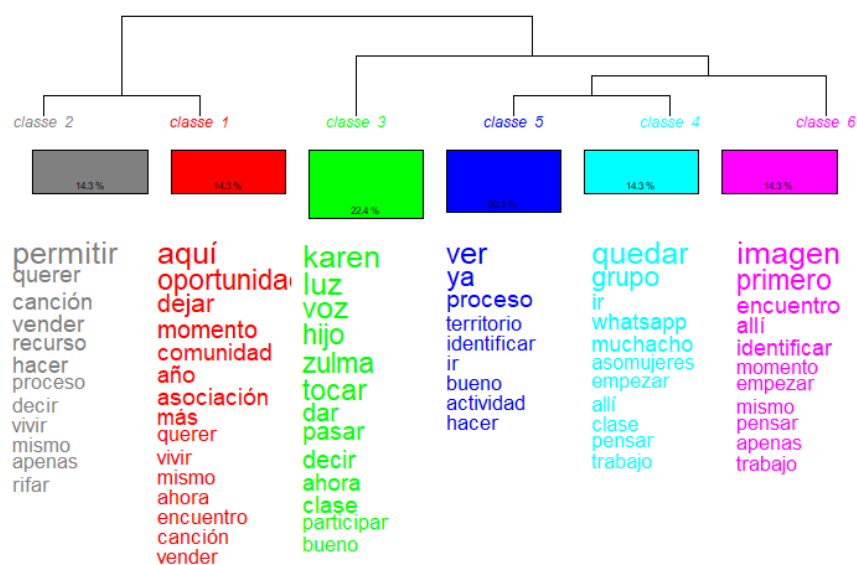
classe 2
14.3 %
permitir
querer
canción
vender
recurso
hacer
proceso
decir
vivir
mismo
apenas
rifar

classe 1
14.3 %
aquí
oportunidad
dejar
momento
comunidad
año
asociación
más
querer
vivir
mismo
ahora
encuentro
canción
vender

classe 3
22.4 %
karen
luz
voz
hijo
zulma
tocar
dar
pasar
decir
ahora
clase
participar
bueno

classe 5
20.4 %
ver
ya
proceso
territorio
identificar
ir
bueno
actividad
hacer

classe 4
14.3 %
quedar
grupo
ir
whatsapp
muchacho
asomujeres
empezar
allí
clase
pensar
trabajo

classe 6
14.3 %
imagen
primero
encuentro
allí
identificar
momento
empezar
mismo
pensar
apenas
trabajo